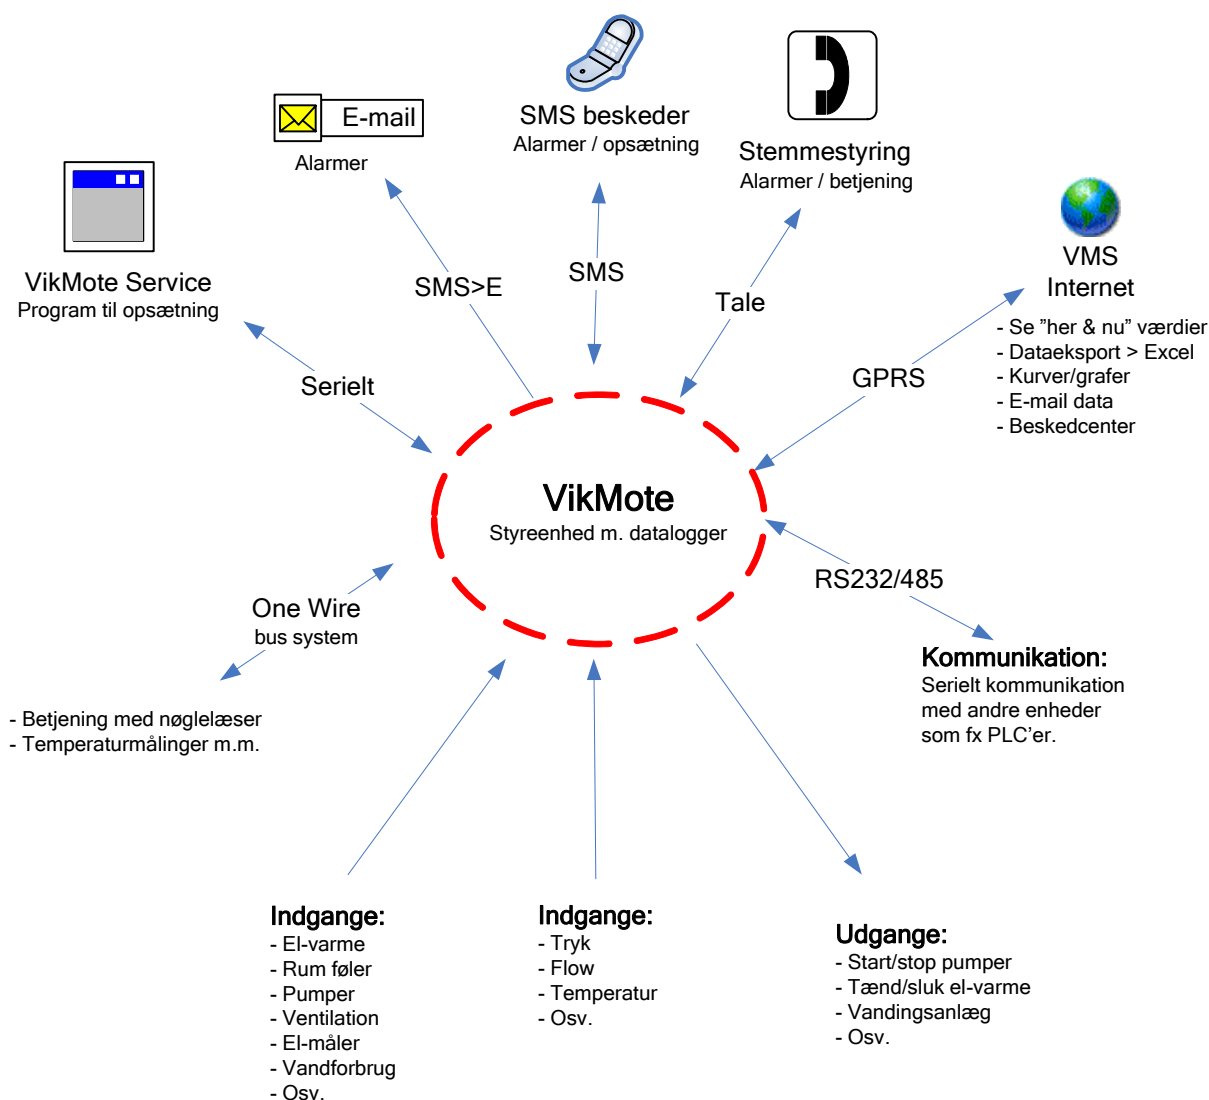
E-mail
Alarmer

SMS beskeder
Alarmer / opsætning

Stemmestyring
Alarmer / betjening

VikMote Service
Program til opsætning

VMS
Internet
- Se "her & nu" værdier
- Dataeksport > Excel
- Kurver/grafer
- E-mail data
- Beskedcenter

SMS>E

SMS

Tale

GPRS

Serielt

VikMote
Styreenhed m. datalogger

RS232/485

One Wire
bus system

- Betjening med nøglelæser
- Temperaturmålinger m.m.

Kommunikation:
Serielt kommunikation med andre enheder som fx PLC'er.

Indgange:
- El-varme
- Rum føler
- Pumper
- Ventilation
- El-måler
- Vandforbrug
- Osv.

Indgange:
- Tryk
- Flow
- Temperatur
- Osv.

Udgange:
- Start/stop pumper
- Tænd/sluk el-varme
- Vandingsanlæg
- Osv.